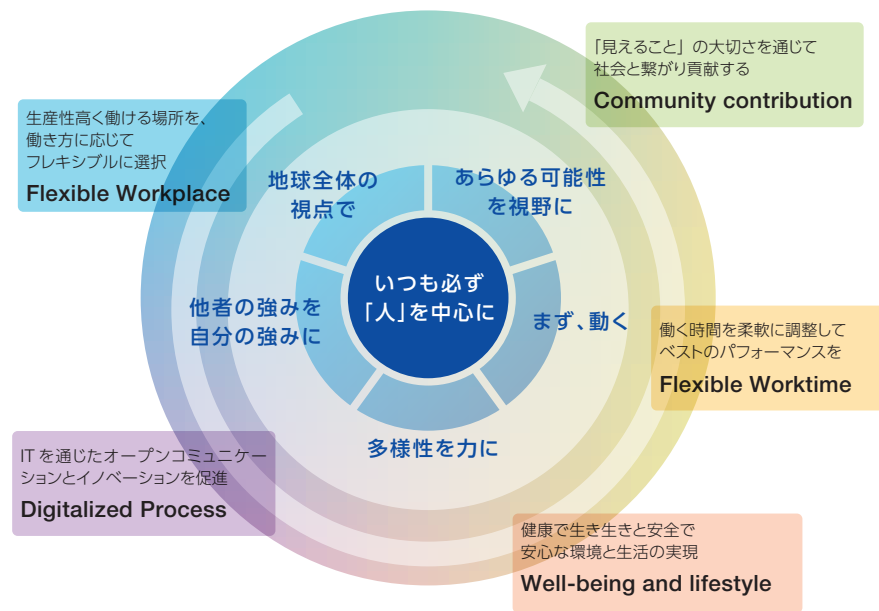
生産性高く働ける場所を、働き方に応じてフレキシブルに選択
Flexible Workplace

「見えること」の大切さを通じて社会と繋がり貢献する
Community contribution

地球全体の視点で

あらゆる可能性を視野に

いつも必ず「人」を中心に

他者の強みを自分の強みに

まず、動く

多様性を力に

働く時間を柔軟に調整してベストのパフォーマンスを
Flexible Worktime

IT を通じたオープンコミュニケーションとイノベーションを促進
Digitalized Process

健康で生き生きと安全で安心な環境と生活の実現
Well-being and lifestyle